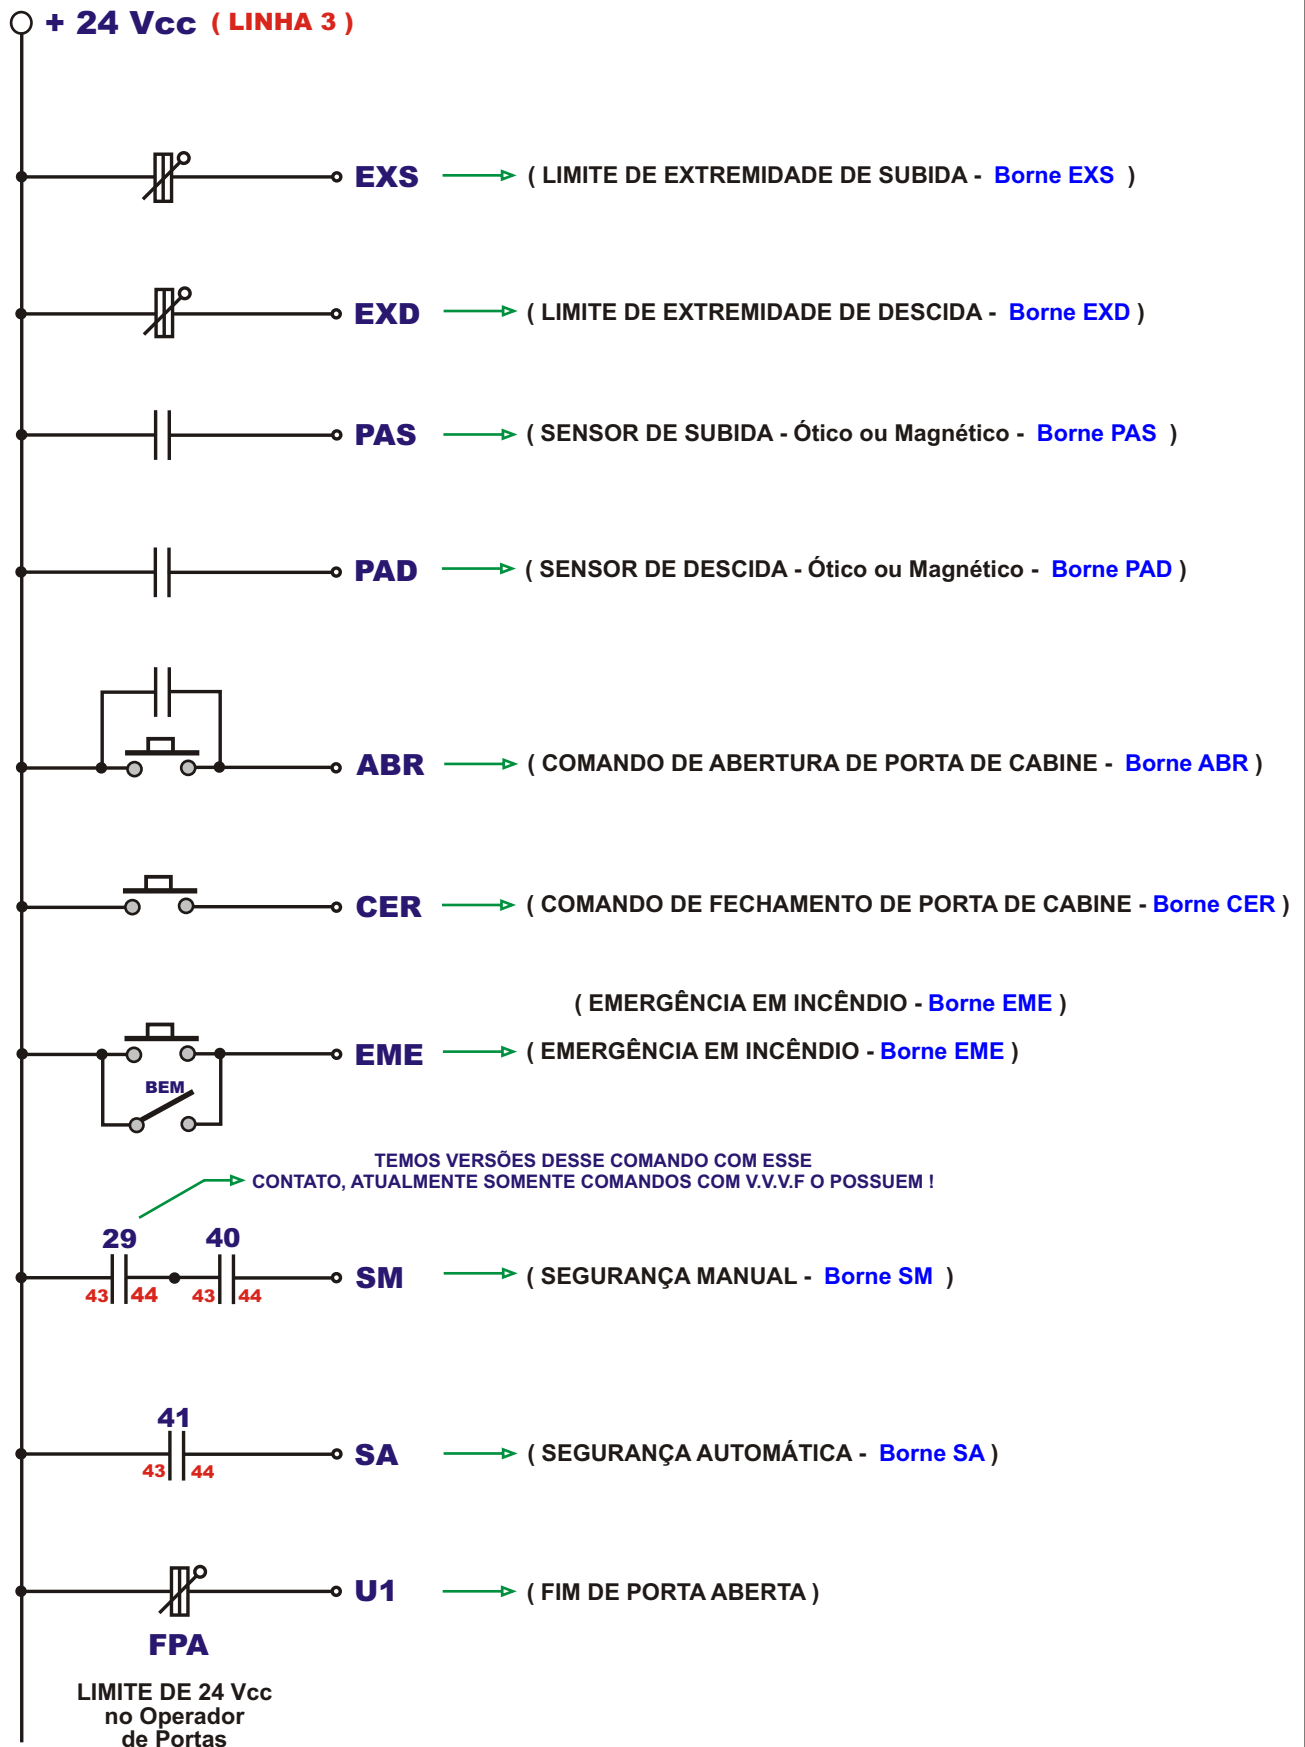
+ 24 Vcc ( LINHA 3 )

EXS ( LIMITE DE EXTREMIDADE DE SUBIDA - Borne EXS )

EXD ( LIMITE DE EXTREMIDADE DE DESCIDA - Borne EXD )

PAS ( SENSOR DE SUBIDA - Ótico ou Magnético - Borne PAS )

PAD ( SENSOR DE DESCIDA - Ótico ou Magnético - Borne PAD )

ABR ( COMANDO DE ABERTURA DE PORTA DE CABINE - Borne ABR )

CER ( COMANDO DE FECHAMENTO DE PORTA DE CABINE - Borne CER )

( EMERGÊNCIA EM INCÊNDIO - Borne EME )

EME ( EMERGÊNCIA EM INCÊNDIO - Borne EME )

BEM

TEMOS VERSÕES DESSE COMANDO COM ESSE CONTATO, ATUALMENTE SOMENTE COMANDOS COM V.V.V.F O POSSUEM !

29 40
43 44 43 44
SM ( SEGURANÇA MANUAL - Borne SM )

41
43 44
SA ( SEGURANÇA AUTOMÁTICA - Borne SA )

U1 ( FIM DE PORTA ABERTA )

FPA

LIMITE DE 24 Vcc no Operador de Portas